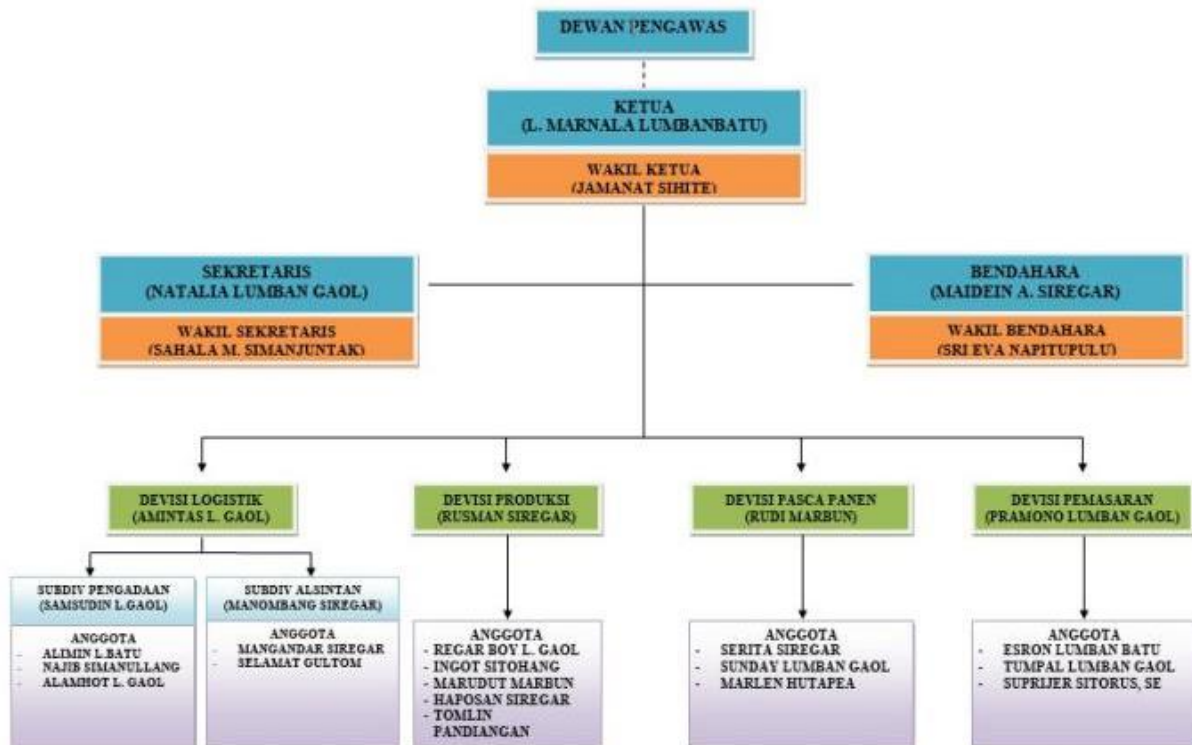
DEWAN PENGAWAS

KETUA
(L. MARNALA LUMBANBATU)

WAKIL KETUA
(JAMANAT SIHITE)

SEKRETARIS
(NATALIA LUMBAN GAOL)

WAKIL SEKRETARIS
(SAHALA M. SIMANJUNTAK)

BENDAHARA
(MAIDEIN A. SIREGAR)

WAKIL BENDAHARA
(SRI EVA NAPITUPULU)

DEVISI LOGISTIK
(AMINTAS L. GAOL)

DEVISI PRODUKSI
(RUSMAN SIREGAR)

DEVISI PASCA PANEN
(RUDI MARBUN)

DEVISI PEMASARAN
(PRAMONO LUMBAN GAOL)

SUBDIV PENGADAAN
(SAMSUDIN L.GAOL)

ANGGOTA
- ALIMIN L.BATU
- NAJIB SIMANULLANG
- ALAMHOT L. GAOL

SUBDIV ALSINTAN
(MANOMBANG SIREGAR)

ANGGOTA
- MANGANDAR SIREGAR
- SELAMAT GULTOM

ANGGOTA
- REGAR BOY L. GAOL
- INGOT SITOHANG
- MARUDUT MARBUN
- HAPOSAN SIREGAR
- TOMLIN PANDIANGAN

ANGGOTA
- SERITA SIREGAR
- SUNDAY LUMBAN GAOL
- MARLEN HUTAPEA

ANGGOTA
- ESRON LUMBAN BATU
- TUMPAL LUMBAN GAOL
- SUPRIJER SITORUS, SE